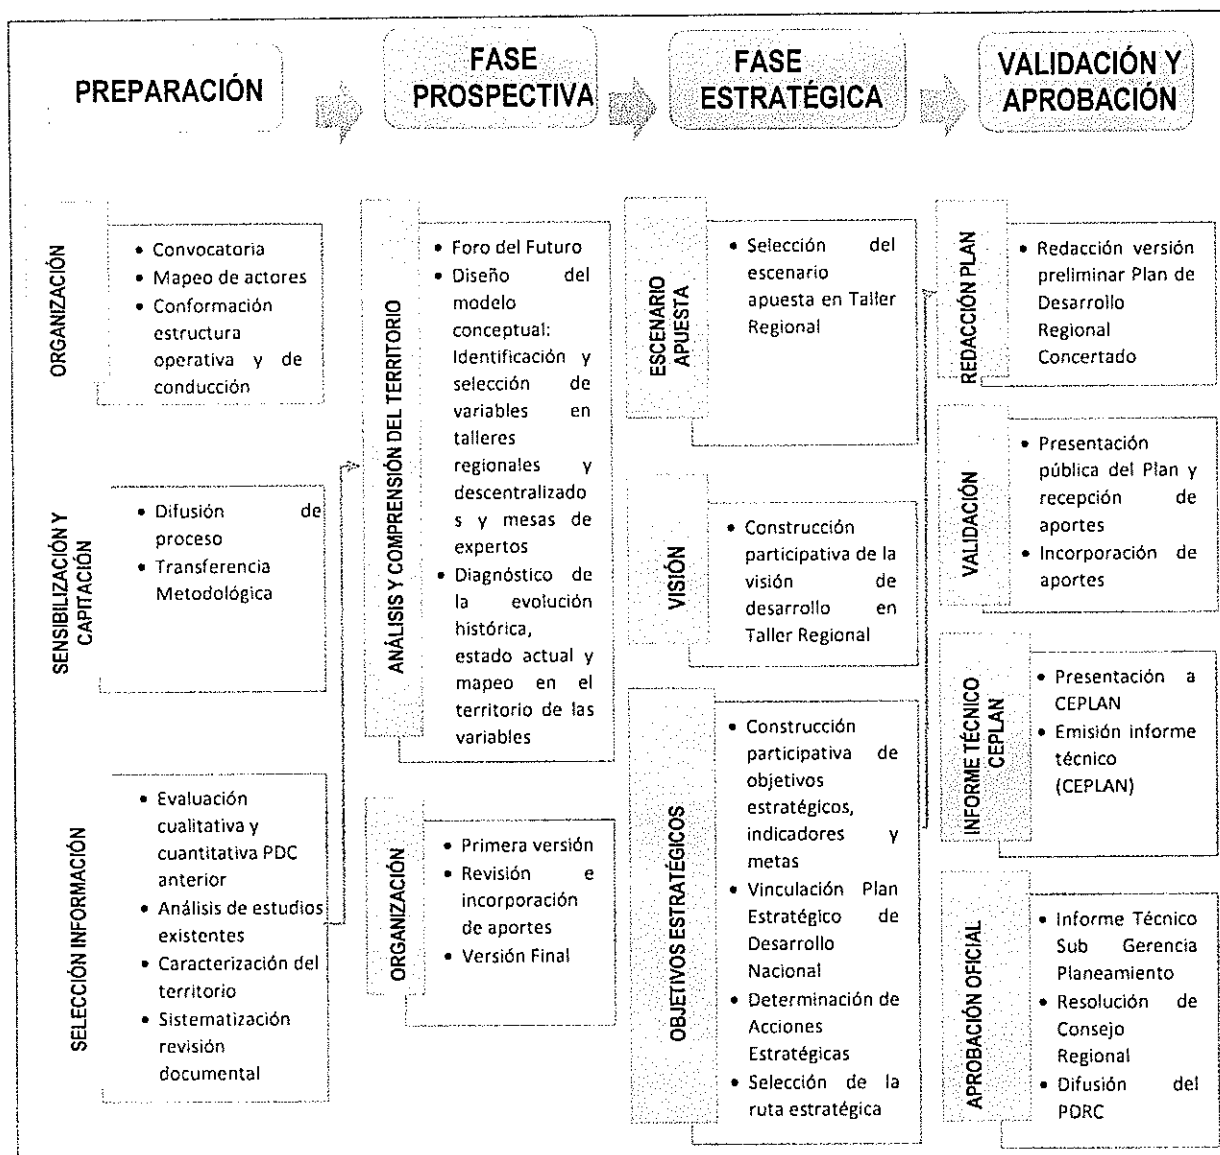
PREPARACIÓN

FASE PROSPECTIVA

FASE ESTRATÉGICA

VALIDACIÓN Y APROBACIÓN

ORGANIZACIÓN
• Convocatoria
• Mapeo de actores
• Conformación estructura operativa y de conducción

SENSIBILIZACIÓN Y CAPITACIÓN
• Difusión de proceso
• Transferencia Metodológica

SELECCIÓN INFORMACIÓN
• Evaluación cualitativa y cuantitativa PDC anterior
• Análisis de estudios existentes
• Caracterización del territorio
• Sistematización revisión documental

ANÁLISIS Y COMPRENSIÓN DEL TERRITORIO
• Foro del Futuro
• Diseño del modelo conceptual: Identificación y selección de variables en talleres regionales y descentralizados y mesas de expertos
• Diagnóstico de la evolución histórica, estado actual y mapeo en el territorio de las variables

ORGANIZACIÓN
• Primera versión
• Revisión e incorporación de aportes
• Versión Final

ESCENARIO APUESTA
• Selección del escenario apuesta en Taller Regional

VISIÓN
• Construcción participativa de la visión de desarrollo en Taller Regional

OBJETIVOS ESTRATÉGICOS
• Construcción participativa de objetivos estratégicos, indicadores y metas
• Vinculación Plan Estratégico de Desarrollo Nacional
• Determinación de Acciones Estratégicas
• Selección de la ruta estratégica

REDACCIÓN PLAN
• Redacción versión preliminar Plan de Desarrollo Regional Concertado

VALIDACIÓN
• Presentación pública del Plan y recepción de aportes
• Incorporación de aportes

INFORME TÉCNICO CEPLAN
• Presentación a CEPLAN
• Emisión informe técnico (CEPLAN)

APROBACIÓN OFICIAL
• Informe Técnico Sub Gerencia Planeamiento
• Resolución de Consejo Regional
• Difusión del PDRC